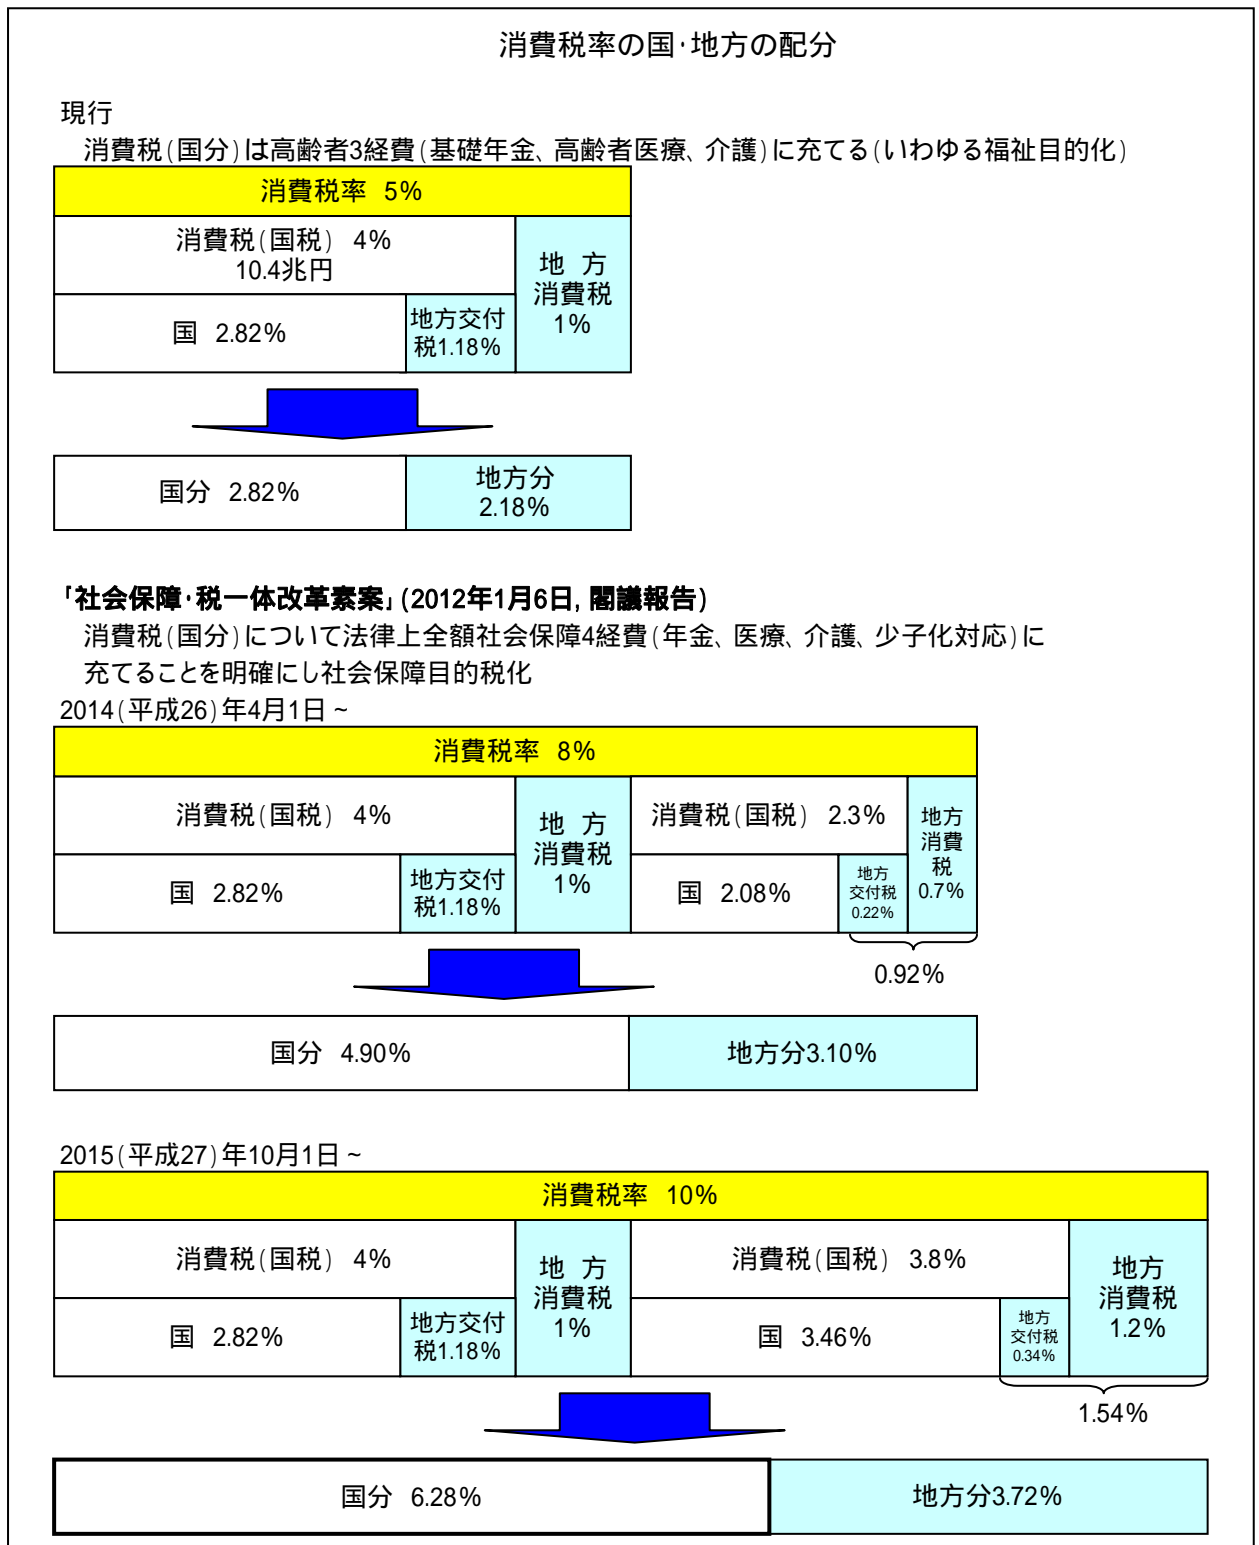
消費税率の国･地方の配分

現行

消費税（国分）は高齢者3経費（基礎年金、高齢者医療、介護）に充てる（いわゆる福祉目的化）

消費税率　5%

消費税（国税）　4%
10.4兆円

地　方
消費税
1%

国　2.82%

地方交付税1.18%

国分　2.82%

地方分
2.18%

「社会保障･税一体改革素案」（2012年1月6日，閣議報告）

消費税（国分）について法律上全額社会保障4経費（年金、医療、介護、少子化対応）に充てることを明確にし社会保障目的税化

2014（平成26）年4月1日～

消費税率　8%

消費税（国税）　4%

地　方
消費税
1%

消費税（国税）　2.3%

地方
消費
税
0.7%

国　2.82%

地方交付税1.18%

国　2.08%

地方
交付税
0.22%

0.92%

国分　4.90%

地方分3.10%

2015（平成27）年10月1日～

消費税率　10%

消費税（国税）　4%

地　方
消費税
1%

消費税（国税）　3.8%

地方
消費税
1.2%

国　2.82%

地方交付税1.18%

国　3.46%

地方
交付税
0.34%

1.54%

国分　6.28%

地方分3.72%